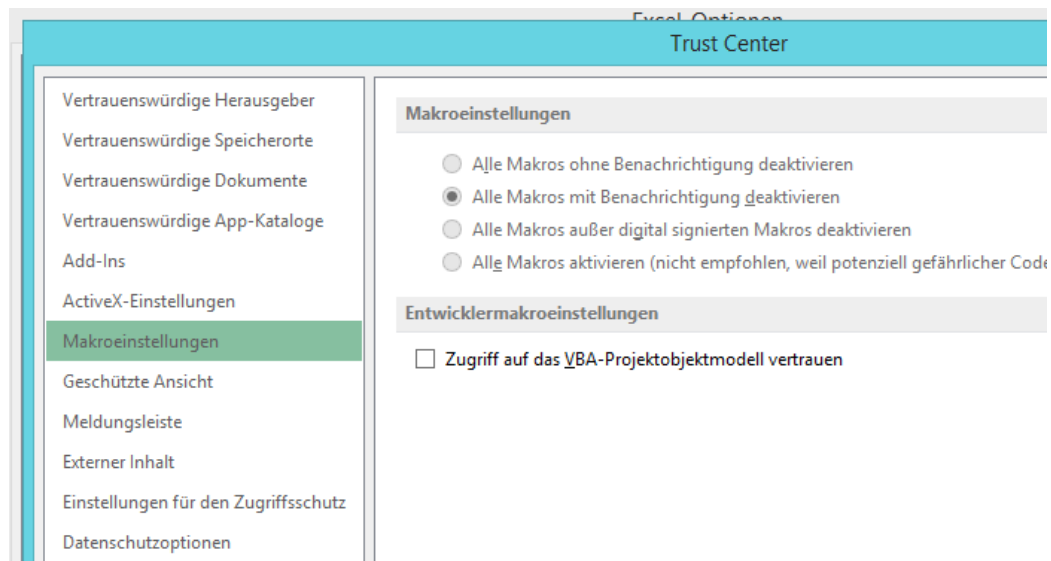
Excel-Optionen

Trust Center

Vertrauenswürdige Herausgeber
Vertrauenswürdige Speicherorte
Vertrauenswürdige Dokumente
Vertrauenswürdige App-Kataloge
Add-Ins
ActiveX-Einstellungen
Makroeinstellungen
Geschützte Ansicht
Meldungsleiste
Externer Inhalt
Einstellungen für den Zugriffsschutz
Datenschutzoptionen

Makroeinstellungen

Alle Makros ohne Benachrichtigung deaktivieren
Alle Makros mit Benachrichtigung deaktivieren
Alle Makros außer digital signierten Makros deaktivieren
Alle Makros aktivieren (nicht empfohlen, weil potenziell gefährlicher Code

Entwicklermakroeinstellungen

Zugriff auf das VBA-Projektobjektmodell vertrauen